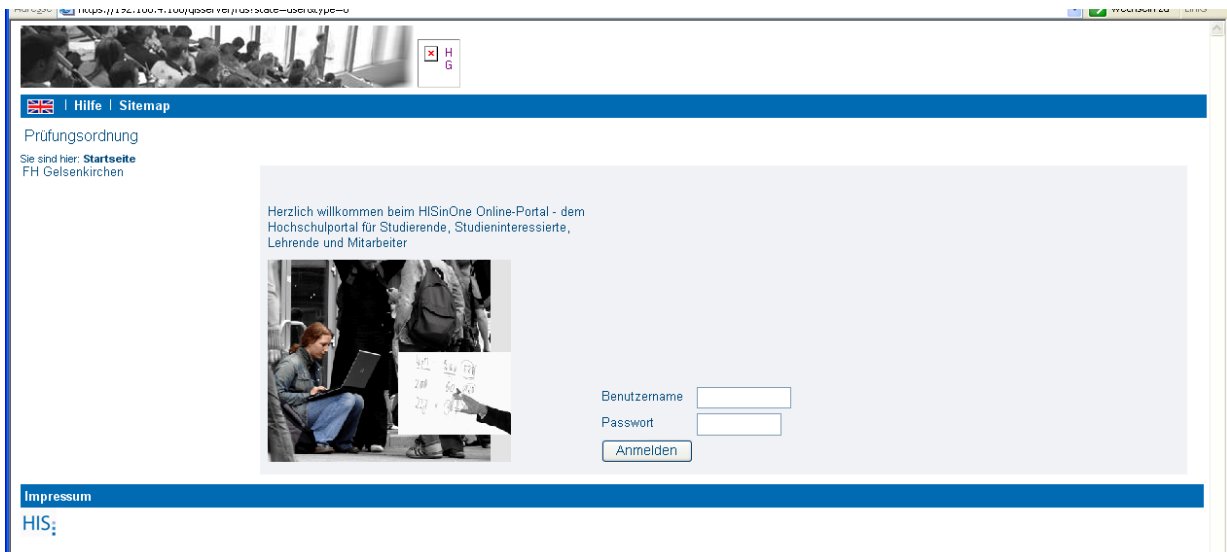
Adresse https://192.168.4.166/qisserver/rds?state=user&type=0

Wechseln zu Links

H G

| Hilfe | Sitemap

Prüfungsordnung

Sie sind hier: Startseite
FH Gelsenkirchen

Herzlich willkommen beim HISinOne Online-Portal - dem Hochschulportal für Studierende, Studieninteressierte, Lehrende und Mitarbeiter

Benutzername
Passwort
Anmelden

Impressum

HIS: